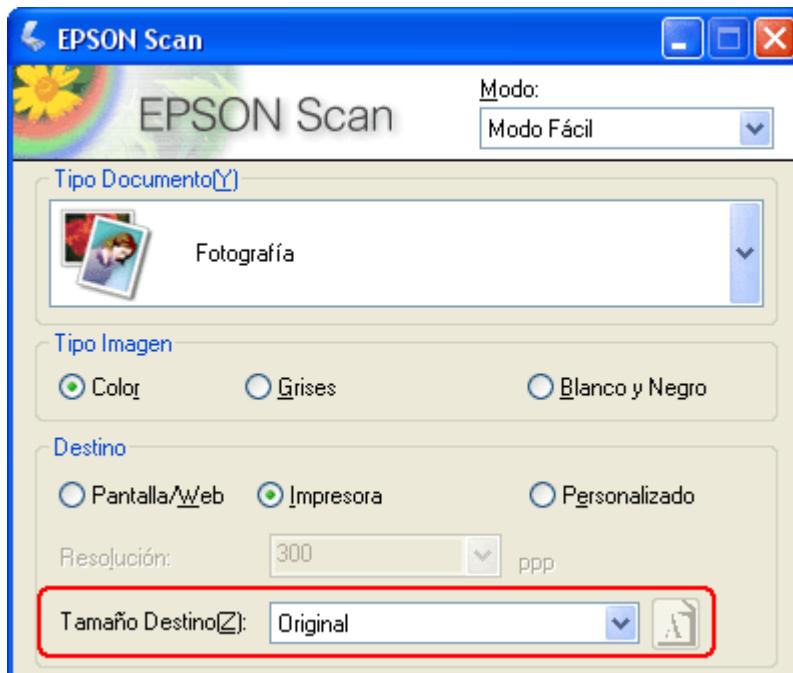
EPSON Scan

EPSON Scan

Modo:

Modo Fácil

Tipo Documento(Y)

Fotografía

Tipo Imagen

Color

Grises

Blanco y Negro

Destino

Pantalla/Web

Impresora

Personalizado

Resolución:

300

ppp

Tamaño Destino(Z):

Original